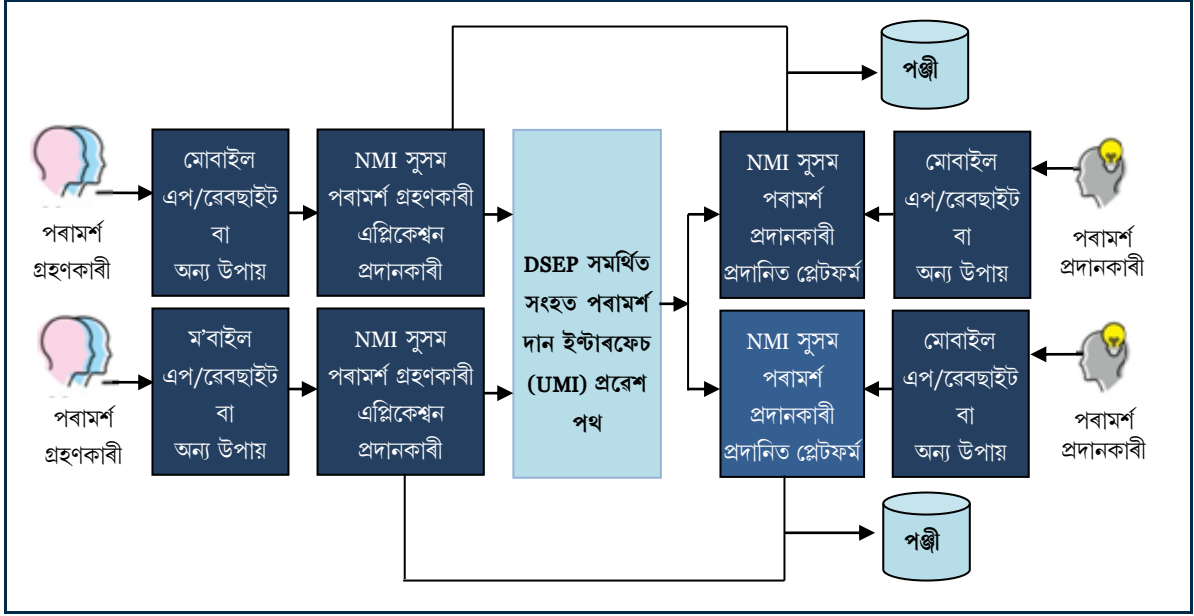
পঞ্জী

পৰামৰ্শ গ্ৰহণকাৰী

মোবাইল এপ/ৱেবছাইট বা অন্য উপায়

NMI সুসম পৰামৰ্শ গ্ৰহণকাৰী এপ্লিকেশ্বন প্ৰদানকাৰী

DSEP সমৰ্থিত সংহত পৰামৰ্শ দান ইন্টাৰফেচ (UMI) প্ৰৱেশ পথ

NMI সুসম পৰামৰ্শ প্ৰদানকাৰী প্ৰদানিত প্লেটফৰ্ম

মোবাইল এপ/ৱেবছাইট বা অন্য উপায়

পৰামৰ্শ প্ৰদানকাৰী

পৰামৰ্শ গ্ৰহণকাৰী

ম'বাইল এপ/ৱেবছাইট বা অন্য উপায়

NMI সুসম পৰামৰ্শ গ্ৰহণকাৰী এপ্লিকেশ্বন প্ৰদানকাৰী

NMI সুসম পৰামৰ্শ প্ৰদানকাৰী প্ৰদানিত প্লেটফৰ্ম

মোবাইল এপ/ৱেবছাইট বা অন্য উপায়

পৰামৰ্শ প্ৰদানকাৰী

পঞ্জী